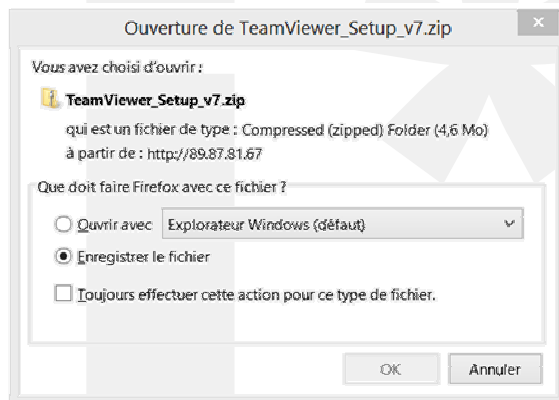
Ouverture de TeamViewer_Setup_v7.zip

Vous avez choisi d'ouvrir :

TeamViewer_Setup_v7.zip

qui est un fichier de type : Compressed (zipped) Folder (4,6 Mo)

à partir de : http://89.87.81.67

Que doit faire Firefox avec ce fichier ?

Ouvrir avec Explorateur Windows (défaut)

Enregistrer le fichier

Toujours effectuer cette action pour ce type de fichier.

OK Annuler